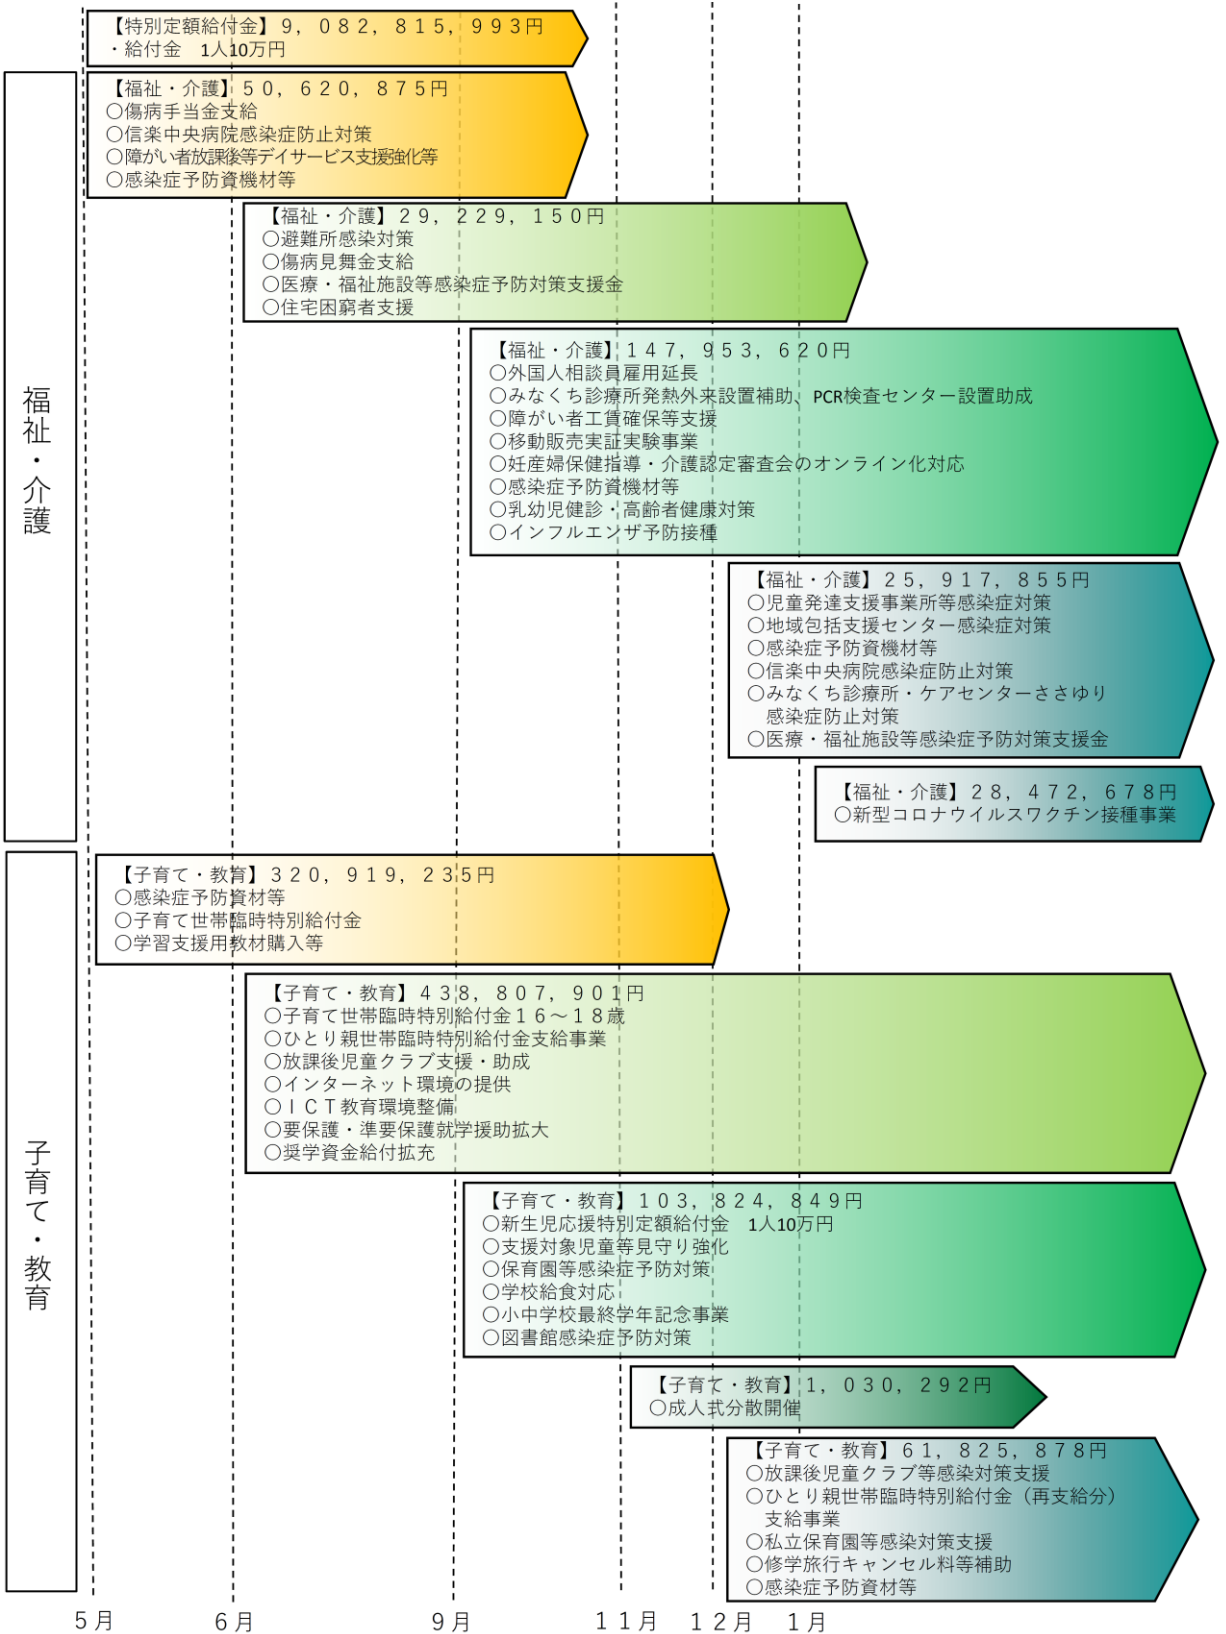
【特別定額給付金】９，０８２，８１５，９９３円
・給付金　1人10万円

福祉・介護

【福祉・介護】５０，６２０，８７５円
〇傷病手当金支給
〇信楽中央病院感染症防止対策
〇障がい者放課後等デイサービス支援強化等
〇感染症予防資機材等

【福祉・介護】２９，２２９，１５０円
〇避難所感染対策
〇傷病見舞金支給
〇医療・福祉施設等感染症予防対策支援金
〇住宅困窮者支援

【福祉・介護】１４７，９５３，６２０円
〇外国人相談員雇用延長
〇みなくち診療所発熱外来設置補助、PCR検査センター設置助成
〇障がい者工賃確保等支援
〇移動販売実証実験事業
〇妊産婦保健指導・介護認定審査会のオンライン化対応
〇感染症予防資機材等
〇乳幼児健診・高齢者健康対策
〇インフルエンザ予防接種

【福祉・介護】２５，９１７，８５５円
〇児童発達支援事業所等感染症対策
〇地域包括支援センター感染症対策
〇感染症予防資機材等
〇信楽中央病院感染症防止対策
〇みなくち診療所・ケアセンターささゆり感染症防止対策
〇医療・福祉施設等感染症予防対策支援金

【福祉・介護】２８，４７２，６７８円
〇新型コロナウイルスワクチン接種事業

子育て・教育

【子育て・教育】３２０，９１９，２３５円
〇感染症予防資材等
〇子育て世帯臨時特別給付金
〇学習支援用教材購入等

【子育て・教育】４３８，８０７，９０１円
〇子育て世帯臨時特別給付金１６～１８歳
〇ひとり親世帯臨時特別給付金支給事業
〇放課後児童クラブ支援・助成
〇インターネット環境の提供
〇ＩＣＴ教育環境整備
〇要保護・準要保護就学援助拡大
〇奨学資金給付拡充

【子育て・教育】１０３，８２４，８４９円
〇新生児応援特別定額給付金　1人10万円
〇支援対象児童等見守り強化
〇保育園等感染症予防対策
〇学校給食対応
〇小中学校最終学年記念事業
〇図書館感染症予防対策

【子育て・教育】１，０３０，２９２円
〇成人式分散開催

【子育て・教育】６１，８２５，８７８円
〇放課後児童クラブ等感染対策支援
〇ひとり親世帯臨時特別給付金（再支給分）支給事業
〇私立保育園等感染対策支援
〇修学旅行キャンセル料等補助
〇感染症予防資材等

５月　６月　９月　１１月　１２月　１月